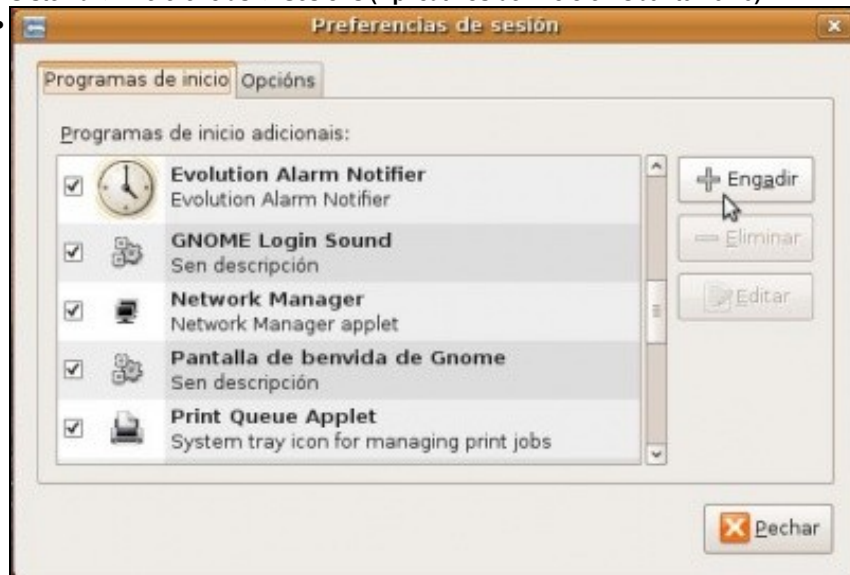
Preferencias de sesión

Programas de inicio | Opcións

Programas de inicio adicionais:

Evolution Alarm Notifier
Evolution Alarm Notifier

GNOME Login Sound
Sen descripción

Network Manager
Network Manager applet

Pantalla de benvida de Gnome
Sen descripción

Print Queue Applet
System tray icon for managing print jobs

Engadir

Eliminar

Editar

Pechar